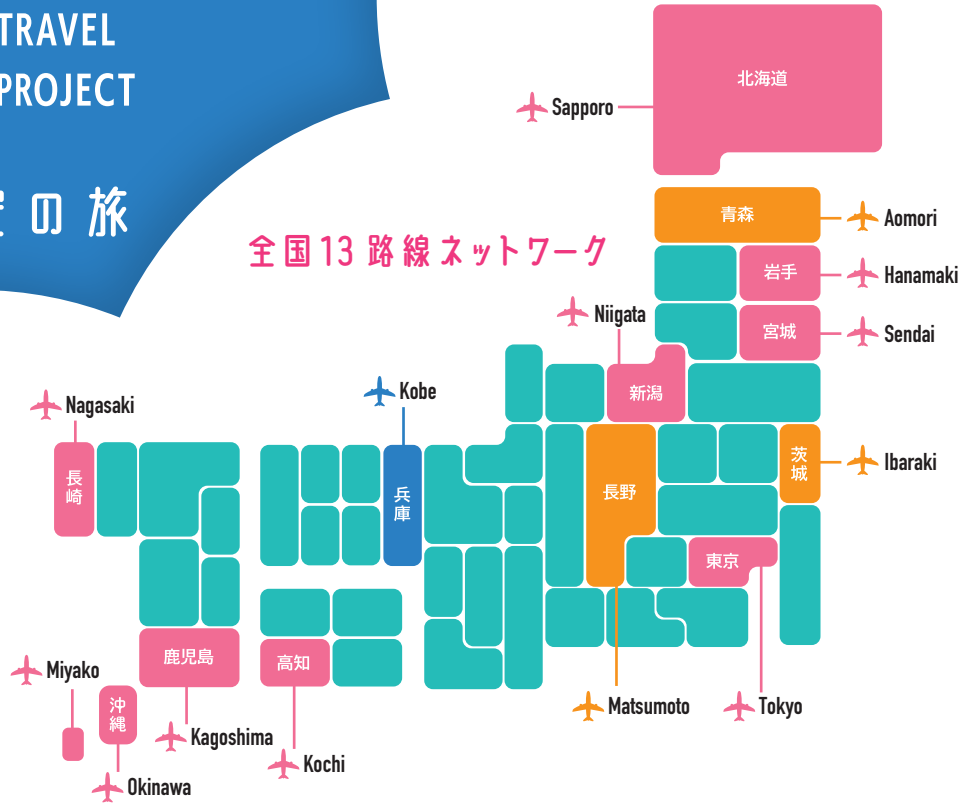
TRAVEL
PROJECT
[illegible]の旅

全国13路線ネットワーク

北海道
Sapporo
青森
Aomori
岩手
Hanamaki
宮城
Sendai
Niigata
新潟
Nagasaki
長崎
Kobe
兵庫
茨城
Ibaraki
長野
東京
鹿児島
高知
Miyako
沖縄
Kagoshima
Kochi
Okinawa
Matsumoto
Tokyo